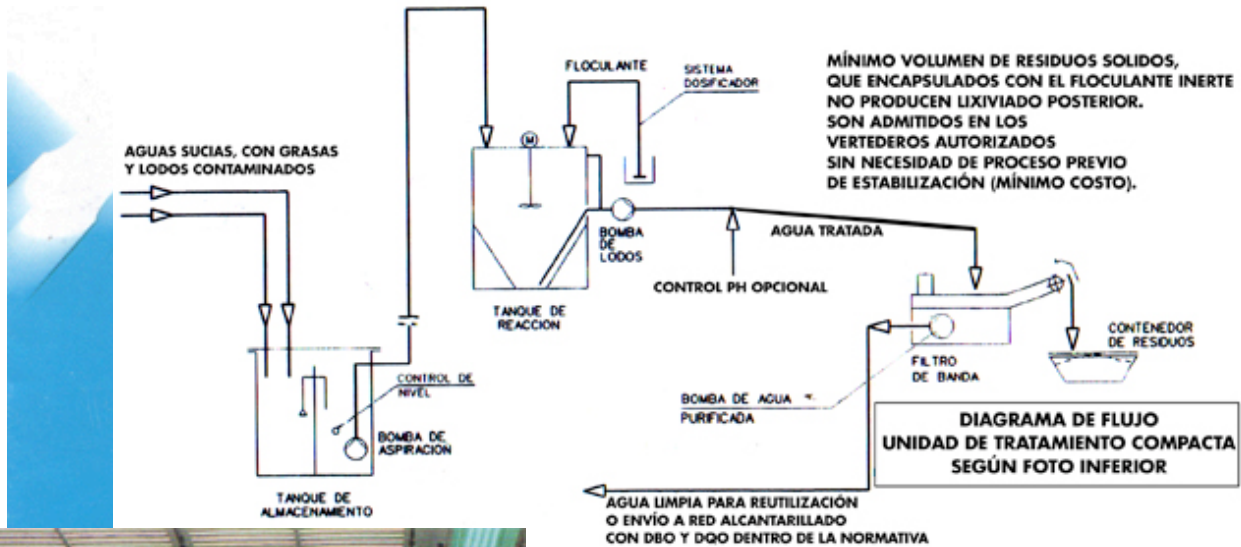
MÍNIMO VOLUMEN DE RESIDUOS SOLIDOS, QUE ENCAPSULADOS CON EL FLOCULANTE INERTE NO PRODUCEN LIXIVIADO POSTERIOR. SON ADMITIDOS EN LOS VERTEDEROS AUTORIZADOS SIN NECESIDAD DE PROCESO PREVIO DE ESTABILIZACIÓN (MÍNIMO COSTO).

FLOCULANTE

SISTEMA DOSIFICADOR

M

AGUAS SUCIAS, CON GRASAS Y LODOS CONTAMINADOS

BOMBA DE LODOS

AGUA TRATADA

CONTROL PH OPCIONAL

TANQUE DE REACCION

CONTENEDOR DE RESIDUOS

FILTRO DE BANDA

CONTROL DE NIVEL

BOMBA DE AGUA PURIFICADA

BOMBA DE ASPIRACION

DIAGRAMA DE FLUJO
UNIDAD DE TRATAMIENTO COMPACTA
SEGÚN FOTO INFERIOR

TANQUE DE ALMACENAMIENTO

AGUA LIMPIA PARA REUTILIZACIÓN O ENVÍO A RED ALCANTARILLADO CON DBO Y DQO DENTRO DE LA NORMATIVA